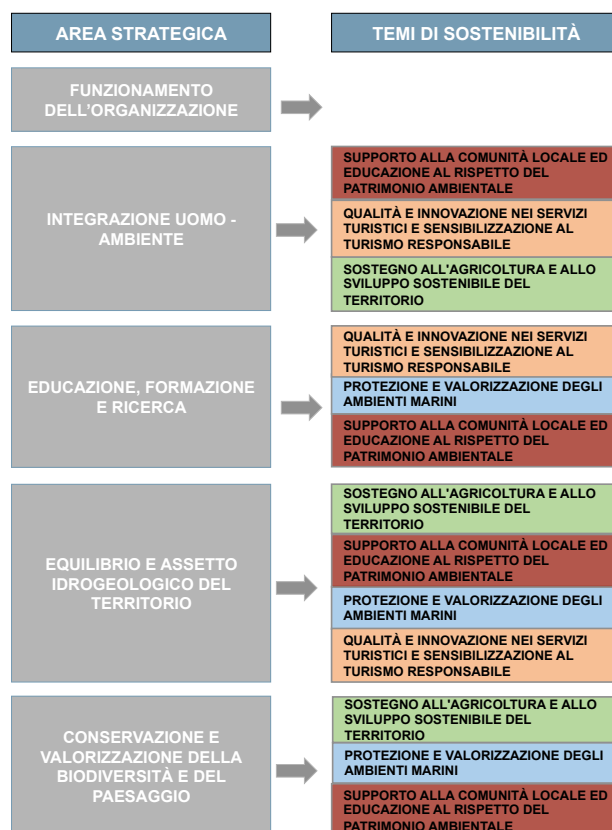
AREA STRATEGICA

TEMI DI SOSTENIBILITÀ

FUNZIONAMENTO DELL'ORGANIZZAZIONE

INTEGRAZIONE UOMO - AMBIENTE

SUPPORTO ALLA COMUNITÀ LOCALE ED EDUCAZIONE AL RISPETTO DEL PATRIMONIO AMBIENTALE

QUALITÀ E INNOVAZIONE NEI SERVIZI TURISTICI E SENSIBILIZZAZIONE AL TURISMO RESPONSABILE

SOSTEGNO ALL'AGRICOLTURA E ALLO SVILUPPO SOSTENIBILE DEL TERRITORIO

EDUCAZIONE, FORMAZIONE E RICERCA

QUALITÀ E INNOVAZIONE NEI SERVIZI TURISTICI E SENSIBILIZZAZIONE AL TURISMO RESPONSABILE

PROTEZIONE E VALORIZZAZIONE DEGLI AMBIENTI MARINI

SUPPORTO ALLA COMUNITÀ LOCALE ED EDUCAZIONE AL RISPETTO DEL PATRIMONIO AMBIENTALE

EQUILIBRIO E ASSETTO IDROGEOLOGICO DEL TERRITORIO

SOSTEGNO ALL'AGRICOLTURA E ALLO SVILUPPO SOSTENIBILE DEL TERRITORIO

SUPPORTO ALLA COMUNITÀ LOCALE ED EDUCAZIONE AL RISPETTO DEL PATRIMONIO AMBIENTALE

PROTEZIONE E VALORIZZAZIONE DEGLI AMBIENTI MARINI

QUALITÀ E INNOVAZIONE NEI SERVIZI TURISTICI E SENSIBILIZZAZIONE AL TURISMO RESPONSABILE

CONSERVAZIONE E VALORIZZAZIONE DELLA BIODIVERSITÀ E DEL PAESAGGIO

SOSTEGNO ALL'AGRICOLTURA E ALLO SVILUPPO SOSTENIBILE DEL TERRITORIO

PROTEZIONE E VALORIZZAZIONE DEGLI AMBIENTI MARINI

SUPPORTO ALLA COMUNITÀ LOCALE ED EDUCAZIONE AL RISPETTO DEL PATRIMONIO AMBIENTALE